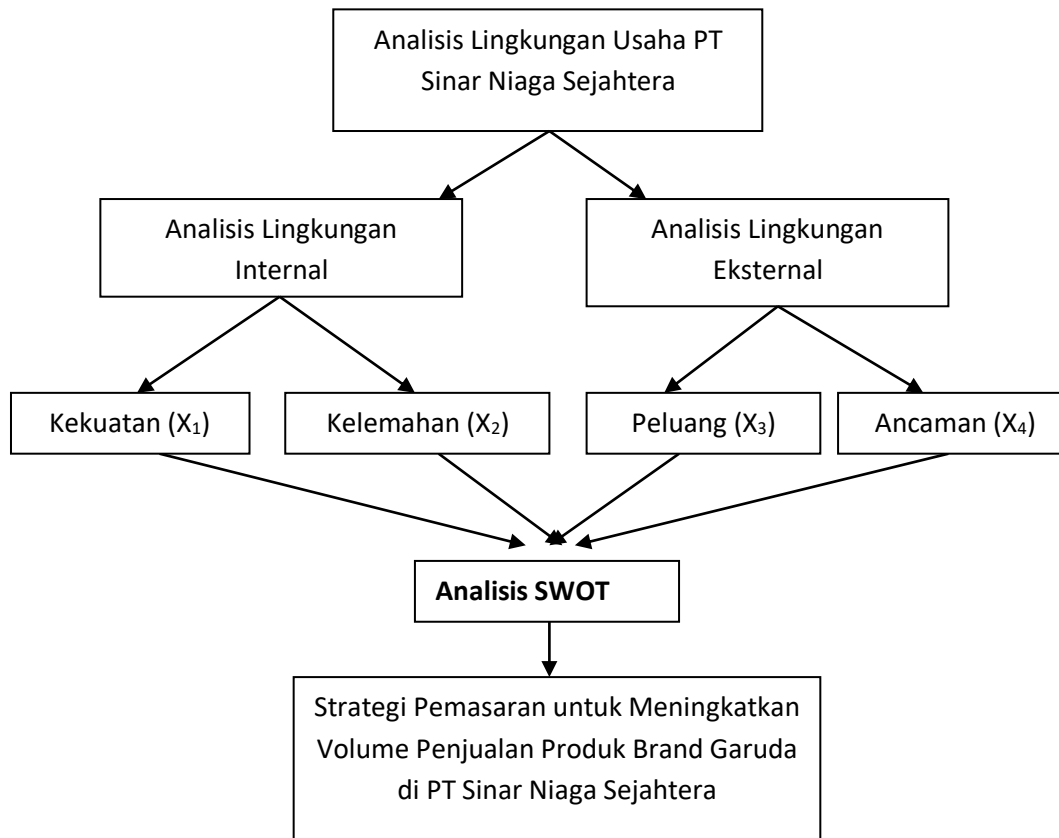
Analisis Lingkungan Usaha PT Sinar Niaga Sejahtera

Analisis Lingkungan Internal

Analisis Lingkungan Eksternal

Kekuatan ($X_1$)

Kelemahan ($X_2$)

Peluang ($X_3$)

Ancaman ($X_4$)

**Analisis SWOT**

Strategi Pemasaran untuk Meningkatkan Volume Penjualan Produk Brand Garuda di PT Sinar Niaga Sejahtera